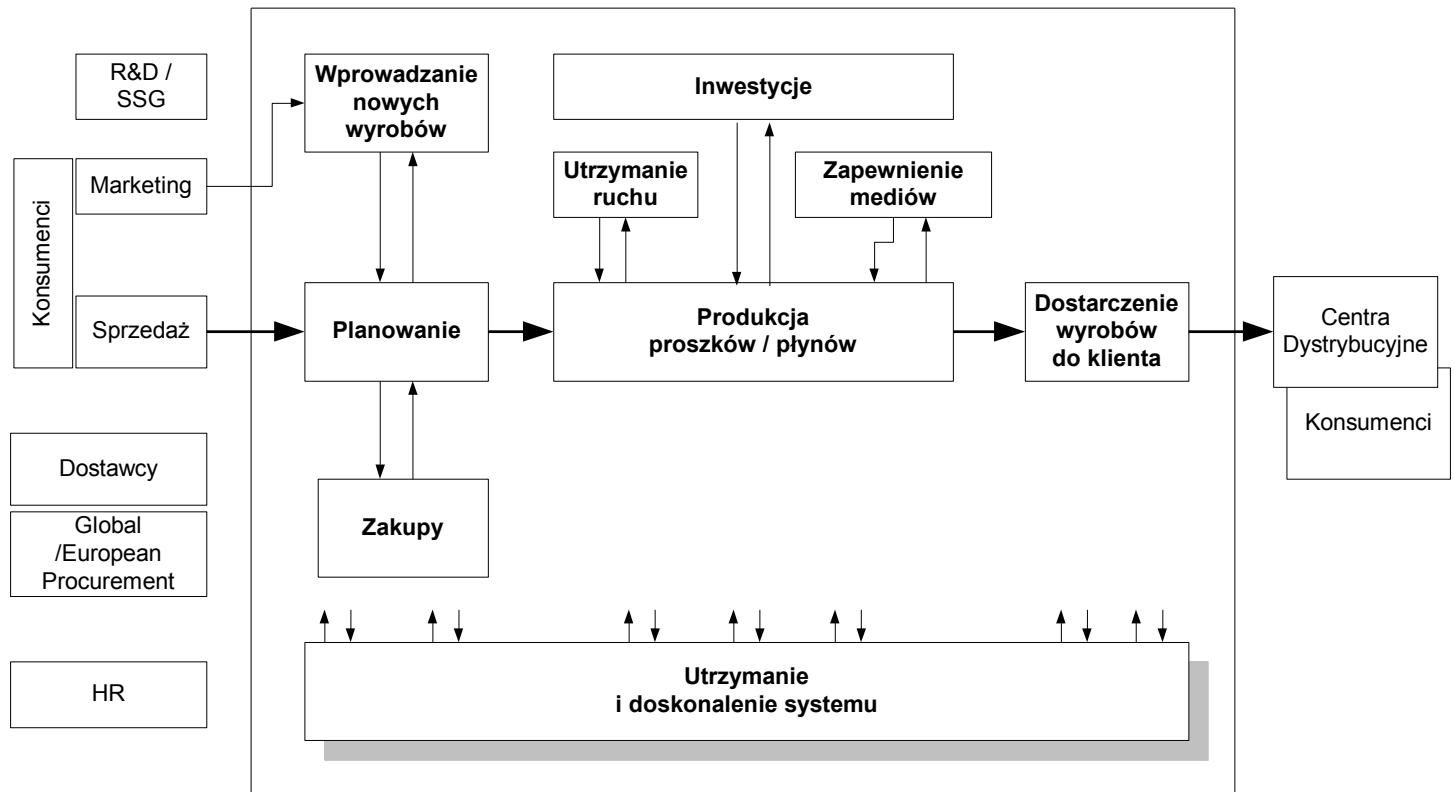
R&D / SSG

Konsumenci

Marketing

Sprzedaż

Dostawcy

Global /European Procurement

HR

Wprowadzanie nowych wyrobów

Inwestycje

Utrzymanie ruchu

Zapewnienie mediów

Planowanie

Produkcja proszków / płynów

Dostarczenie wyrobów do klienta

Centra Dystrybucyjne

Konsumenci

Zakupy

Utrzymanie i doskonalenie systemu